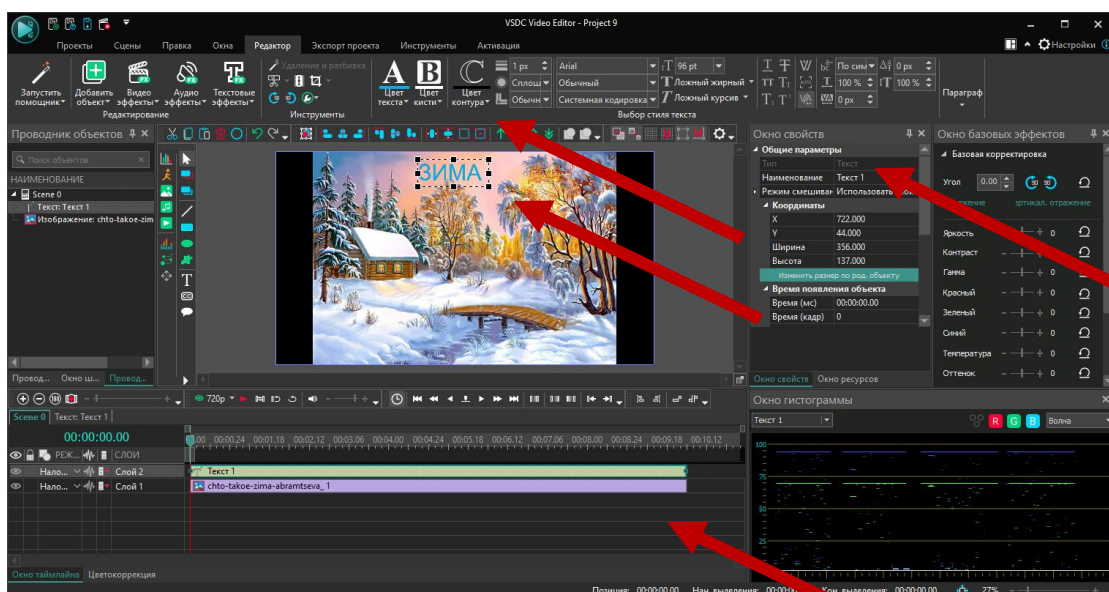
VSDC Video Editor - Project 9

Проекты Сцены Правка Окна Редактор Экспорт проекта Инструменты Активация

Настройки

Запустить помощник Добавить объект Видео эффекты Аудио эффекты Текстовые эффекты

Редактирование

Удаление и разбивка

Инструменты

Цвет текста Цвет кисти Цвет контура

1 px Сплош Обычн Arial Обычный Системная кодировка 96 pt Ложный жирный Ложный курсив

Выбор стиля текста

По сим 0 px 100 % 100 % 0 px

Параграф

Проводник объектов

Поиск объектов

НАИМЕНОВАНИЕ

Scene 0

Текст: Текст 1

Изображение: chto-takoe-zima

Провод... Окно ш... Провод...

ЗИМА

Окно свойств

Общие параметры

| Тип | Текст |
|---|---|
| Наименование | Текст 1 |
| Режим смешивания | Использовать |

Координаты

| X | 722.000 |
|---|---|
| Y | 44.000 |
| Ширина | 356.000 |
| Высота | 137.000 |

Изменить размер по род. объекту

Время появления объекта

| Время (мс) | 00:00:00.00 |
|---|---|
| Время (кадр) | 0 |

Окно свойств Окно ресурсов

Окно базовых эффектов

Базовая корректировка

Угол 0.00

отражение ертикал. отражение

Яркость 0
Контраст 0
Гамма 0
Красный 0
Зеленый 0
Синий 0
Температура 0
Оттенок 0

Окно гистограммы

Текст 1

R G B Волна

100 75 50 25

720p

Scene 0 Текст: Текст 1

00:00:00.00

РЕЖ... СЛОИ

Нало... Слой 2

Нало... Слой 1

Текст 1

chto-takoe-zima-abramtseva_1

00.00 00:00.24 00:01.18 00:02.12 00:03.06 00:04.00 00:04.24 00:05.18 00:06.12 00:07.06 00:08.00 00:08.24 00:09.18 00:10.12

Окно таймлайна Цветокоррекция

Позиция: 00:00:00.00 Нач выделения: 00:00:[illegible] Кон выделения: 00:00:00.00 27%